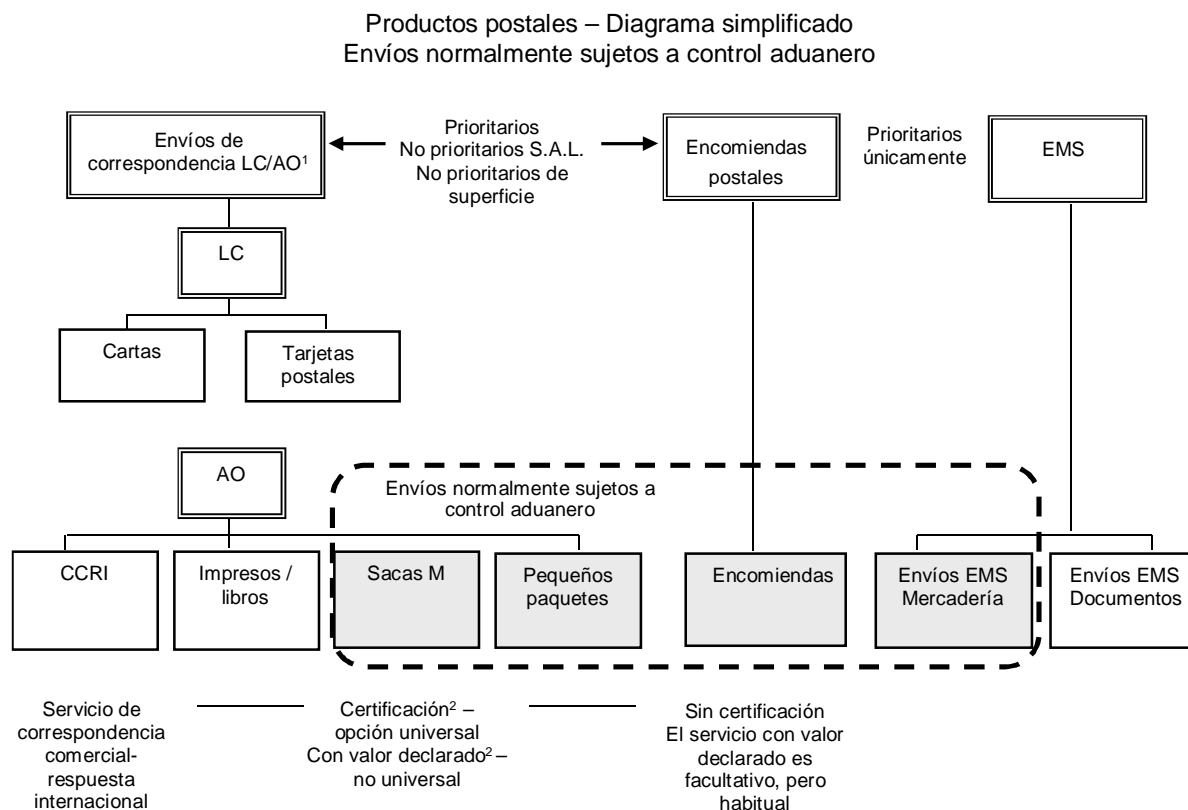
Productos postales – Diagrama simplificado
Envíos normalmente sujetos a control aduanero

Envíos de correspondencia LC/AO$^1$

Prioritarios
No prioritarios S.A.L.
No prioritarios de superficie

Encomiendas postales

Prioritarios únicamente

EMS

LC

Cartas

Tarjetas postales

AO

Envíos normalmente sujetos a control aduanero

CCRI

Impresos / libros

Sacas M

Pequeños paquetes

Encomiendas

Envíos EMS Mercadería

Envíos EMS Documentos

Servicio de correspondencia comercial-respuesta internacional

Certificación$^2$ – opción universal
Con valor declarado$^2$ – no universal

Sin certificación
El servicio con valor declarado es facultativo, pero habitual